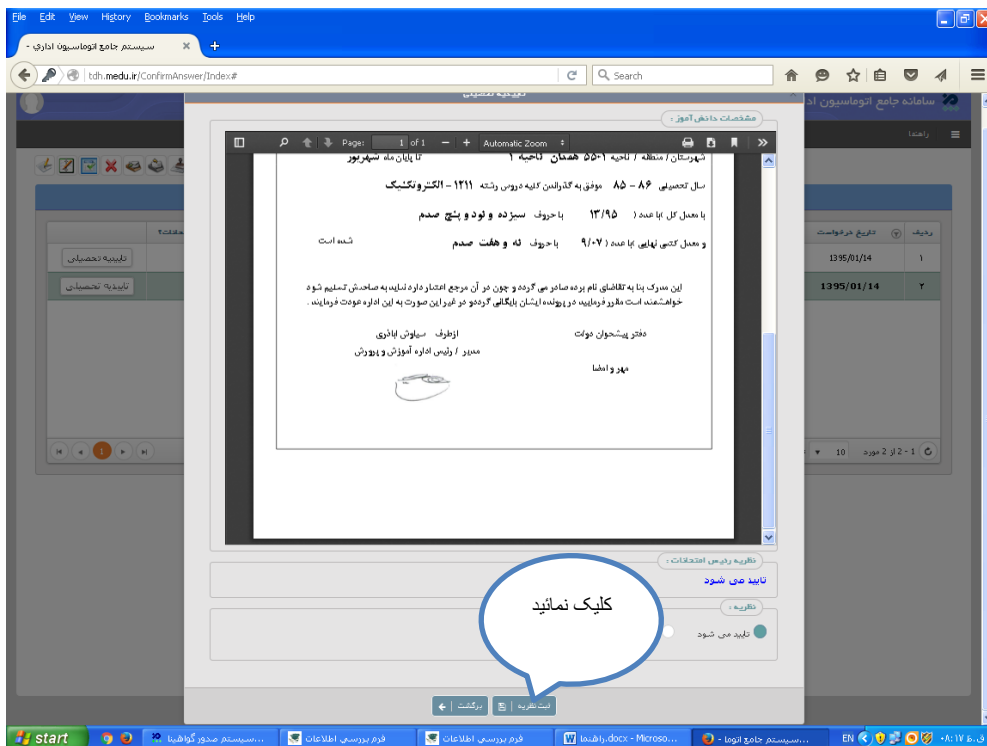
File Edit View History Bookmarks Tools Help

سیستم جامع اتوماسیون اداری -

tdh.medu.ir/ConfirmAnswer/Index#

Search

سامانه جامع اتوماسیون اد

تاییدیه تحصیلی

مشخصات دانش آموز :

Page: 1 of 1 Automatic Zoom

شهرستان / منطقه / ناحیه ۵۵۰۱ همدان ناحیه ۱ تا پایان ماه شهریور

سال تحصیلی ۸۶ – ۸۵ موفق به گذراندن کلیه دروس رشته ۱۲۱۱ – الکترونکنیک

با معدل کل (با عدد ) ۱۳/۹۵ با حروف سیزده و نود و پنج صدم

و معدل کتبی نهایی (با عدد ) ۹/۰۷ با حروف نه و هفت صدم شده است

این مدرک بنا به تقاضای نام برده صادر می گردد و چون در آن مرجع اعتبار دارد نباید به صاحبش تسلیم شود خواهشمند است مقرر فرمایید در پرونده ایشان بایگانی گردد و در غیر این صورت به این اداره عودت فرمایند .

دفتر پیشخوان دولت

ازطرف سیاوش ایاذری
مدیر / رئیس اداره آموزش و پرورش

مهر و امضا

نظریه رئیس امتحانات :
تایید می شود

نظریه :
تایید می شود

کلیک نمائید

ثبت نظریه | برگشت |

تاییدیه تحصیلی
تاییدیه تحصیلی

ردیف تاریخ درخواست
۱ 1395/01/14
۲ 1395/01/14

10 2 - 1 از 2 مورد

راهنما

start سیستم صدور گواهینا... فرم بررسی اطلاعات فرم بررسی اطلاعات راهنما.docx - Microso... سیستم جامع اتوما... EN ۰۸:۱۷ ق.ظ